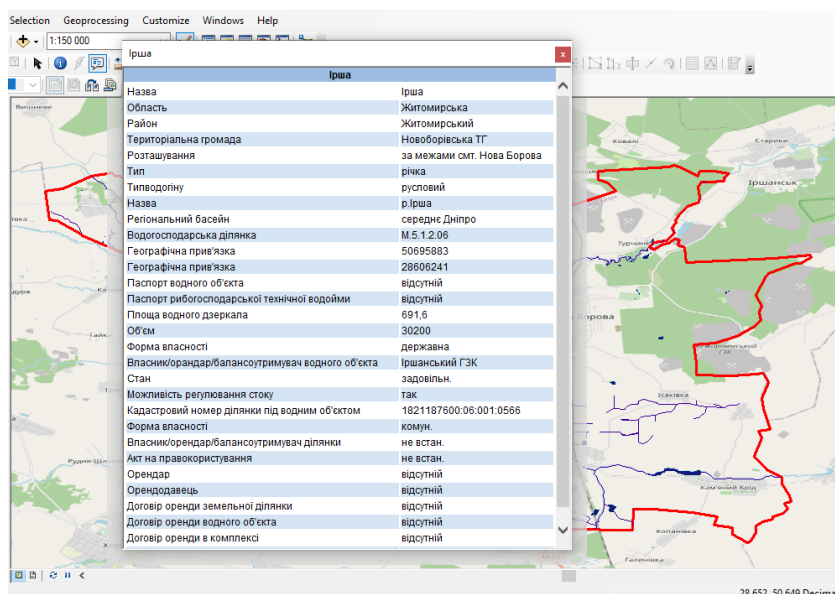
Selection Geoprocessing Customize Windows Help

1:150 000

Ірша

| Ірша | |
|---|---|
| Назва | Ірша |
| Область | Житомирська |
| Район | Житомирський |
| Територіальна громада | Новоборівська ТГ |
| Розташування | за межами смт. Нова Борова |
| Тип | річка |
| Типводогіну | русловий |
| Назва | р.Ірша |
| Регіональний басейн | середнє Дніпро |
| Водогосподарська ділянка | М.5.1.2.06 |
| Географічна прив'язка | 50695883 |
| Географічна прив'язка | 28606241 |
| Паспорт водного об'єкта | відсутній |
| Паспорт рибогосподарської технічної водойми | відсутній |
| Площа водного дзеркала | 691,6 |
| Об'єм | 30200 |
| Форма власності | державна |
| Власник/орендар/балансоутримувач водного об'єкта | Іршанський ГЗК |
| Стан | задовільн. |
| Можливість регулювання стоку | так |
| Кадастровий номер ділянки під водним об'єктом | 1821187600:06:001:0566 |
| Форма власності | комун. |
| Власник/орендар/балансоутримувач ділянки | не встан. |
| Акт на правокористування | не встан. |
| Орендар | відсутній |
| Орендодавець | відсутній |
| Договір оренди земельної ділянки | відсутній |
| Договір оренди водного об'єкта | відсутній |
| Договір оренди в комплексі | відсутній |

Вишневе
Іванка
Дура
Гайок
Рудня-Ш
Ковалі
Старики
Іршанськ
Турчинка
Борова
ГЗК
Ісаківка
Кам'яний Брід
Копанівка
Галинівка

28.652, 50.649 Decim